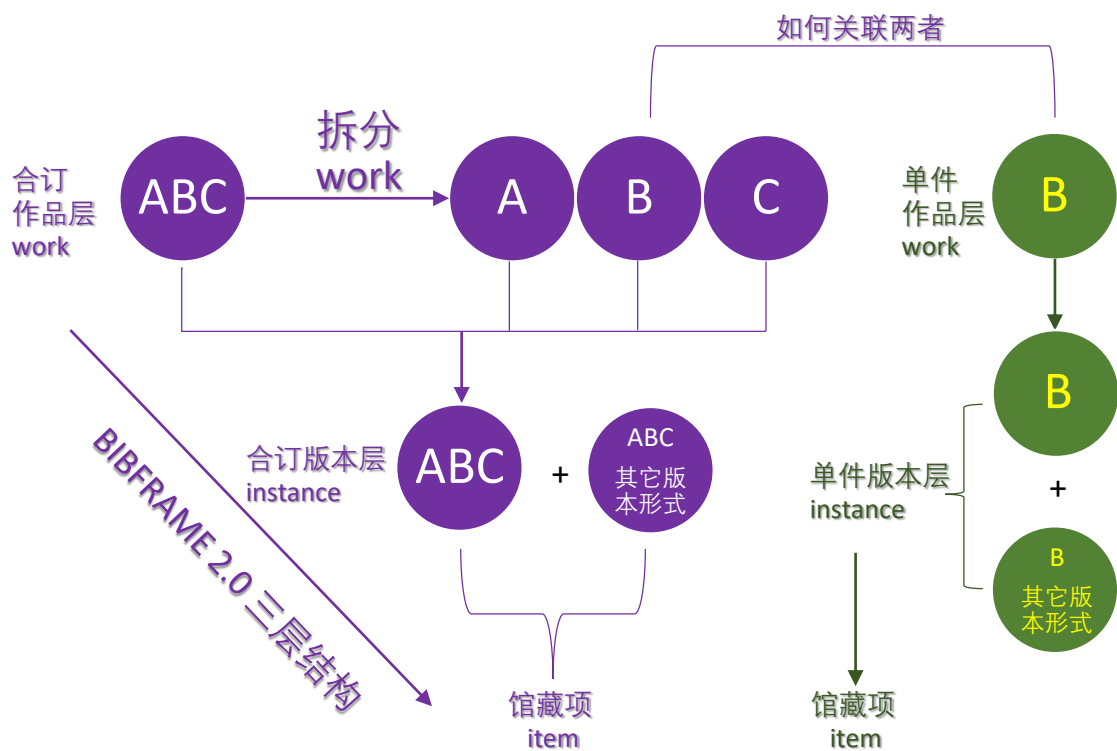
如何关联两者

合订作品层 work

ABC

拆分 work

A

B

C

单件作品层 work

B

B

BIBFRAME 2.0 三层结构

合订版本层 instance

ABC

+

ABC 其它版本形式

单件版本层 instance

+

B 其它版本形式

馆藏项 item

馆藏项 item